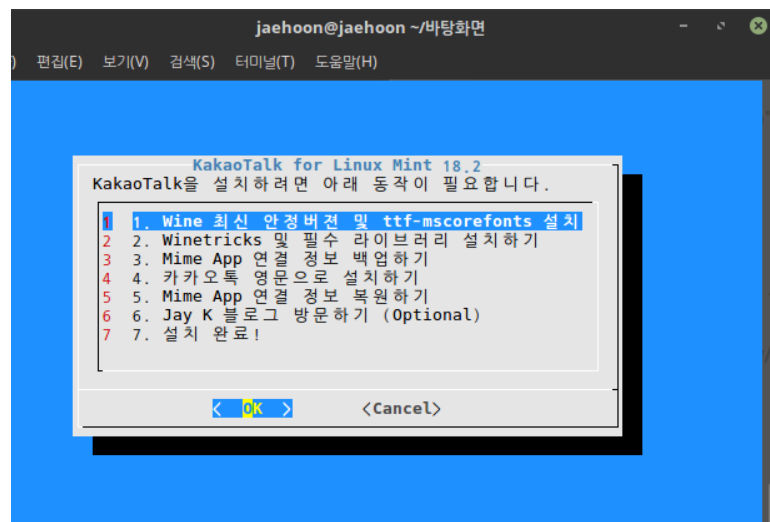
jaehoon@jaehoon ~/바탕화면

) 편집(E) 보기(V) 검색(S) 터미널(T) 도움말(H)

KakaoTalk for Linux Mint 18.2

KakaoTalk을 설치하려면 아래 동작이 필요합니다.

1 1. Wine 최신 안정버전 및 ttf-mscorefonts 설치
2 2. Winetricks 및 필수 라이브러리 설치하기
3 3. Mime App 연결 정보 백업하기
4 4. 카카오톡 영문으로 설치하기
5 5. Mime App 연결 정보 복원하기
6 6. Jay K 블로그 방문하기 (Optional)
7 7. 설치 완료!

< OK > <Cancel>